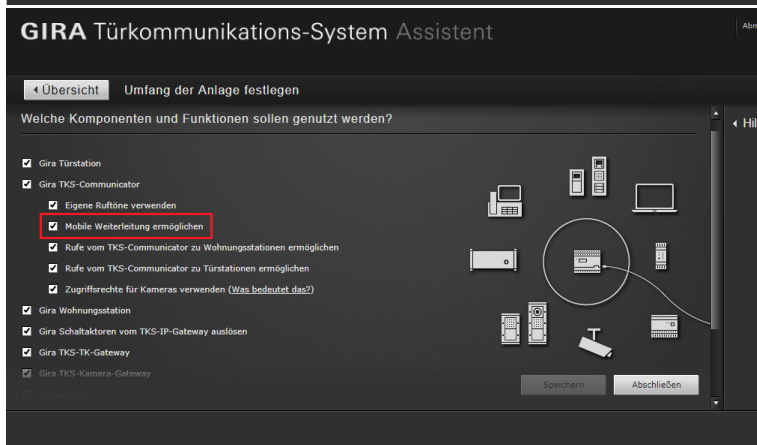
GIRA Türkommunikations-System Assistent

Abm

◂ Übersicht Umfang der Anlage festlegen

Welche Komponenten und Funktionen sollen genutzt werden?

◂ Hil

Gira Türstation

Gira TKS-Communicator

Eigene Ruftöne verwenden

Mobile Weiterleitung ermöglichen

Rufe vom TKS-Communicator zu Wohnungsstationen ermöglichen

Rufe vom TKS-Communicator zu Türstationen ermöglichen

Zugriffsrechte für Kameras verwenden (Was bedeutet das?)

Gira Wohnungsstation

Gira Schaltaktoren vom TKS-IP-Gateway auslösen

Gira TKS-TK-Gateway

Gira TKS-Kamera-Gateway

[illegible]

Speichern

Abschließen